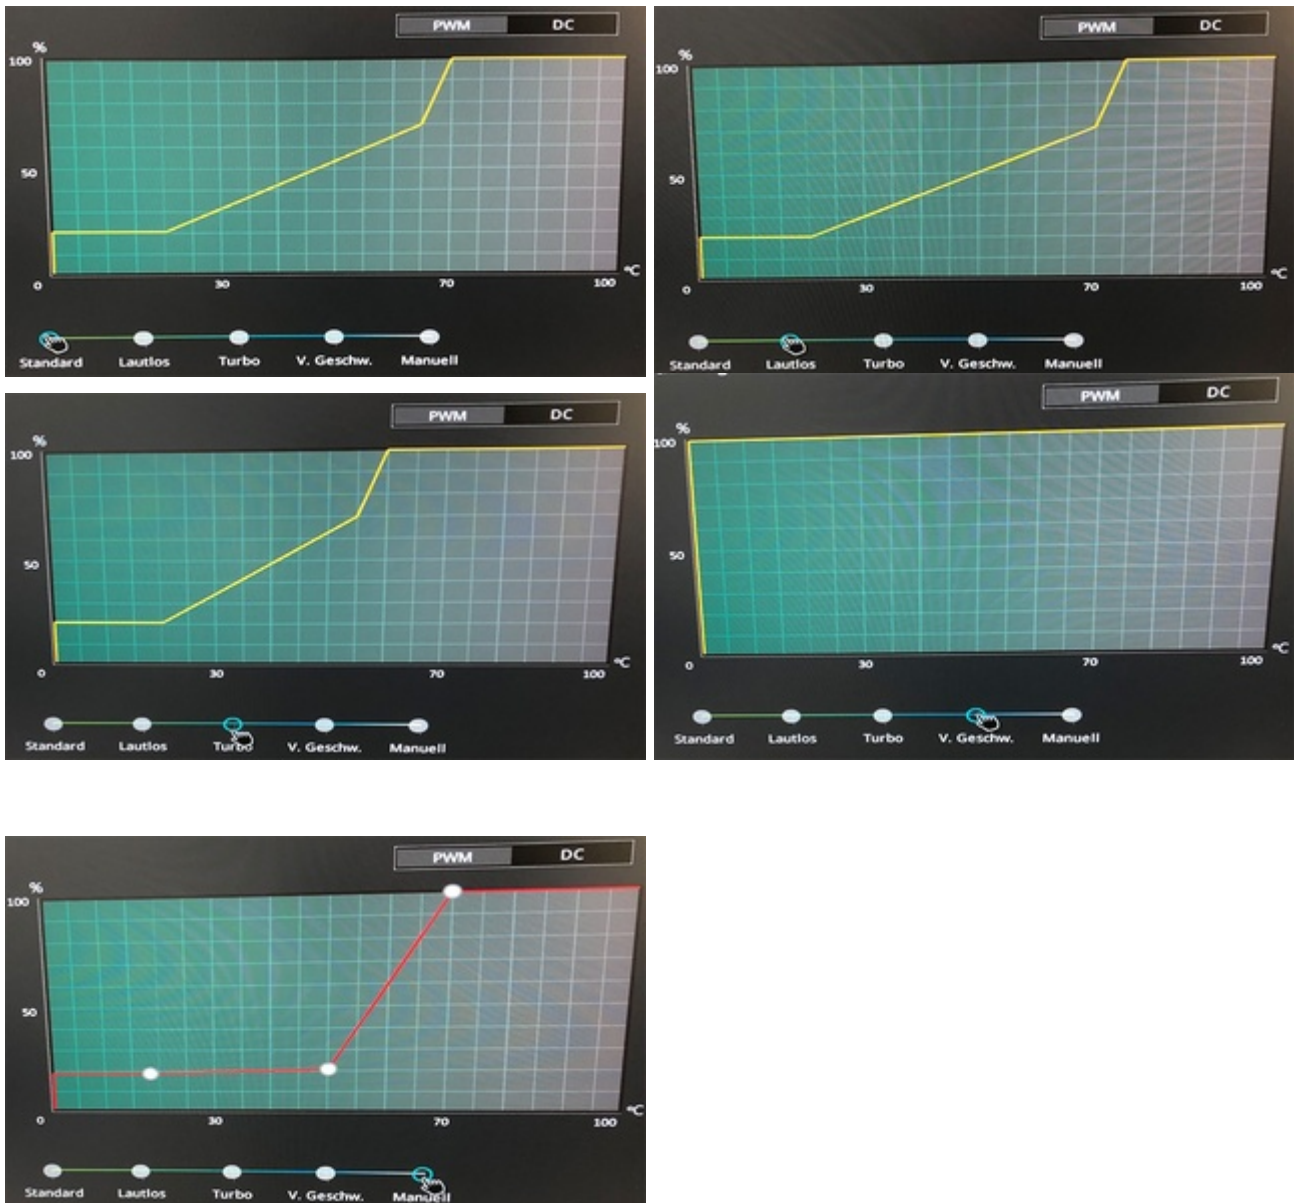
PWM DC

%
100
50
0
30
70
100
°C

Standard Lautlos Turbo V. Geschw. Manuell

PWM DC

%
100
50
0
30
70
100
°C

Standard Lautlos Turbo V. Geschw. Manuell

PWM DC

%
100
50
0
30
70
100
°C

Standard Lautlos Turbo V. Geschw. Manuell

PWM DC

%
100
50
0
30
70
100
°C

Standard Lautlos Turbo V. Geschw. Manuell

PWM DC

%
100
50
0
30
70
100
°C

Standard Lautlos Turbo V. Geschw. Manuell